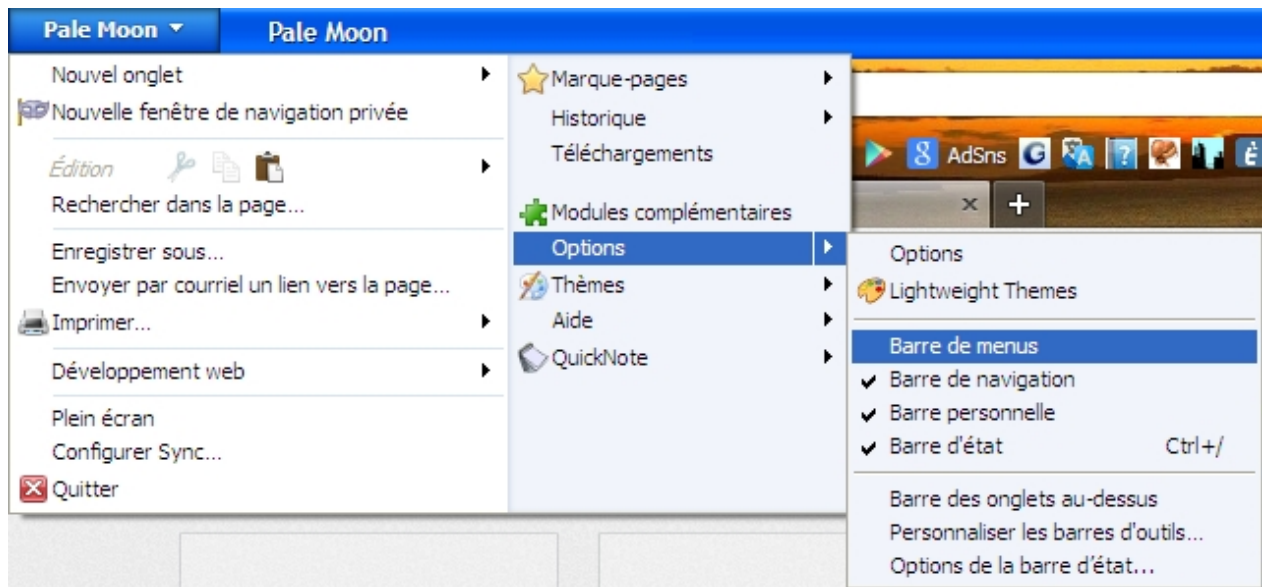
Pale Moon ▾ Pale Moon

Nouvel onglet
Nouvelle fenêtre de navigation privée
Édition
Rechercher dans la page...
Enregistrer sous...
Envoyer par courriel un lien vers la page...
Imprimer...
Développement web
Plein écran
Configurer Sync...
Quitter

Marque-pages
Historique
Téléchargements
Modules complémentaires
Options
Thèmes
Aide
QuickNote

8 AdSns

Options
Lightweight Themes
Barre de menus
Barre de navigation
Barre personnelle
Barre d'état Ctrl+/
Barre des onglets au-dessus
Personnaliser les barres d'outils...
Options de la barre d'état...